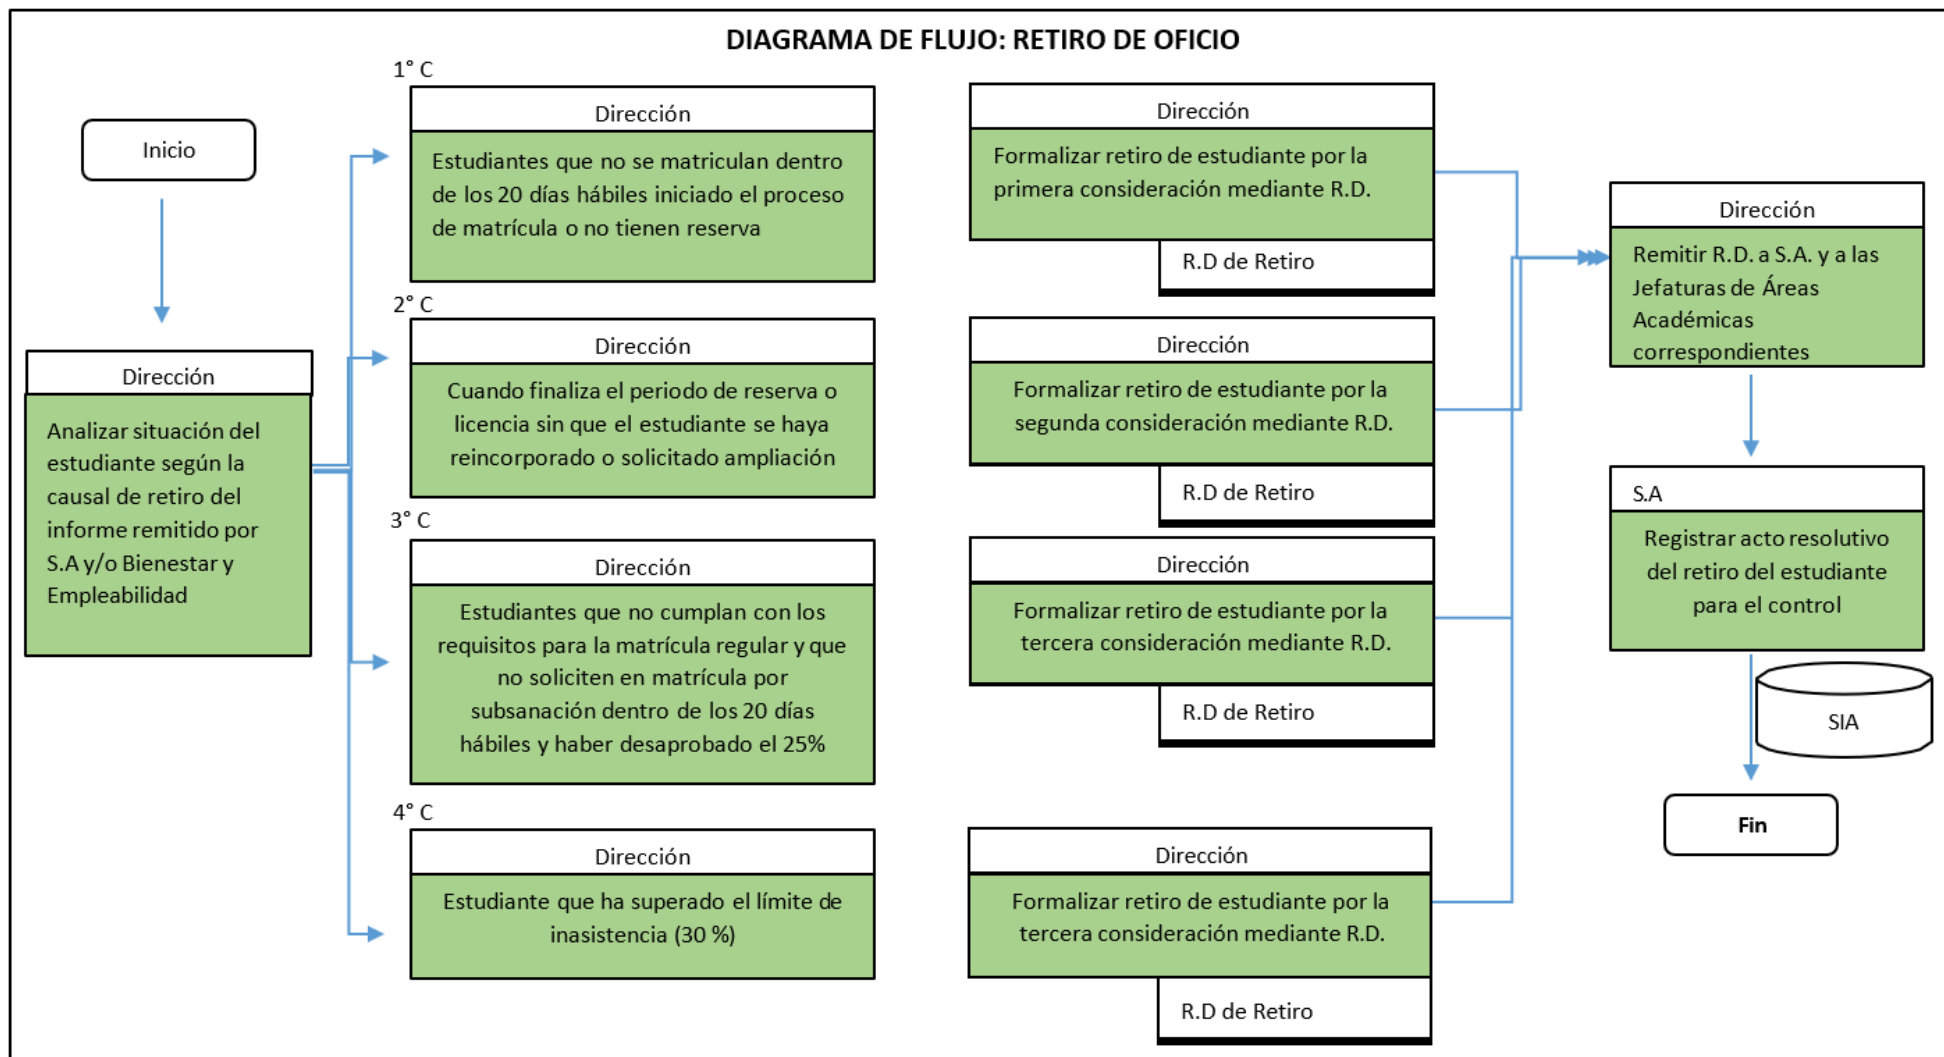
DIAGRAMA DE FLUJO: RETIRO DE OFICIO

Inicio

Dirección

Analizar situación del estudiante según la causal de retiro del informe remitido por S.A y/o Bienestar y Empleabilidad

1° C

Dirección

Estudiantes que no se matriculan dentro de los 20 días hábiles iniciado el proceso de matrícula o no tienen reserva

2° C

Dirección

Cuando finaliza el periodo de reserva o licencia sin que el estudiante se haya reincorporado o solicitado ampliación

3° C

Dirección

Estudiantes que no cumplan con los requisitos para la matrícula regular y que no soliciten en matrícula por subsanación dentro de los 20 días hábiles y haber desaprobado el 25%

4° C

Dirección

Estudiante que ha superado el límite de inasistencia (30 %)

Dirección

Formalizar retiro de estudiante por la primera consideración mediante R.D.

R.D de Retiro

Dirección

Formalizar retiro de estudiante por la segunda consideración mediante R.D.

R.D de Retiro

Dirección

Formalizar retiro de estudiante por la tercera consideración mediante R.D.

R.D de Retiro

Dirección

Formalizar retiro de estudiante por la tercera consideración mediante R.D.

R.D de Retiro

Dirección

Remitir R.D. a S.A. y a las Jefaturas de Áreas Académicas correspondientes

S.A

Registrar acto resolutivo del retiro del estudiante para el control

SIA

Fin